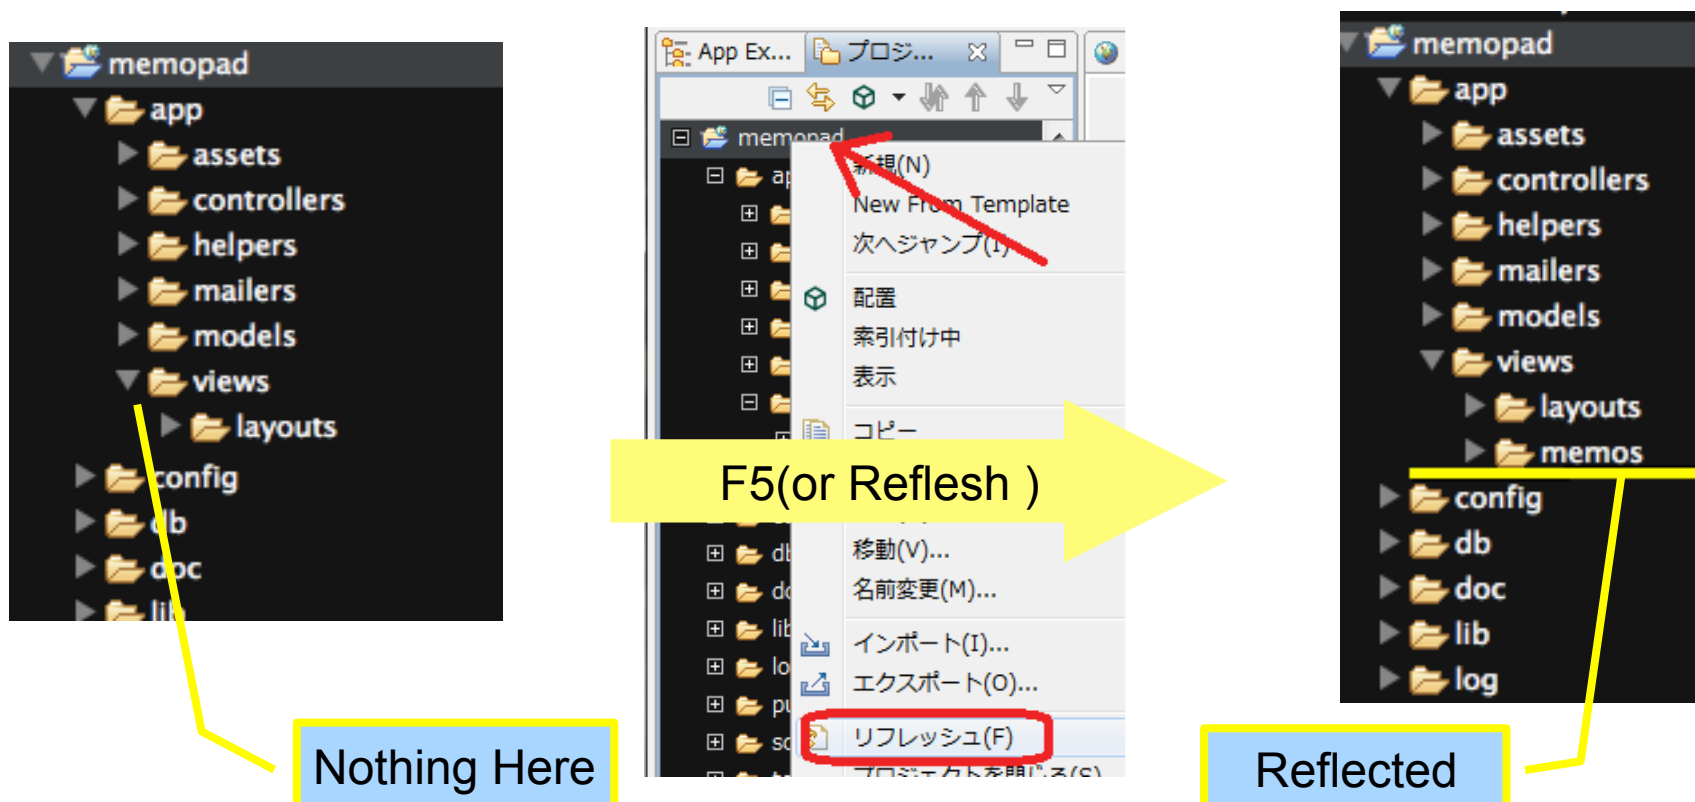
memopad
app
assets
controllers
helpers
mailers
models
views
layouts
config
db
doc
lib

Nothing Here

App Ex... プロジ...
memopad
ap
新規(N)
New From Template
次へジャンプ(I)
配置
索引付け中
表示
コピー
移動(V)...
名前変更(M)...
インポート(I)...
エクスポート(O)...
リフレッシュ(F)
db
do
lib
lo
pu
sc

F5(or Reflesh )

memopad
app
assets
controllers
helpers
mailers
models
views
layouts
memos
config
db
doc
lib
log

Reflected